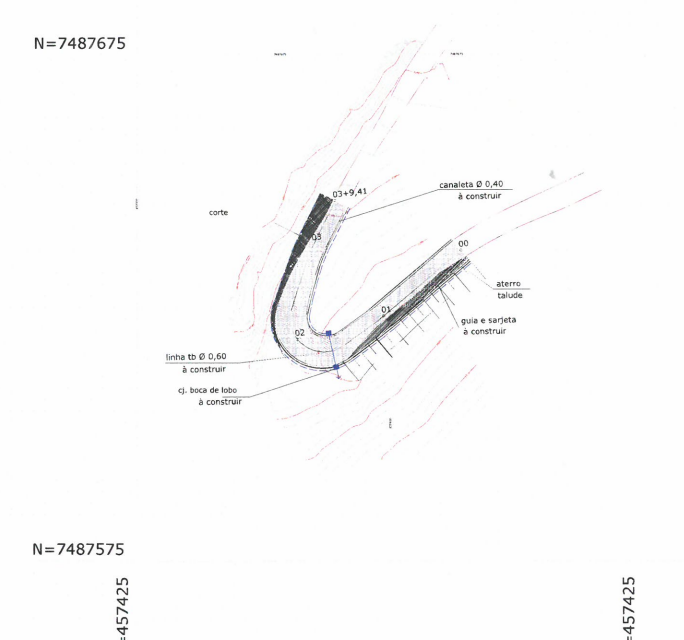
N=7487675

03+9,41

canaleta Ø 0,40
à construir

corte

03

00

aterro
talude

01

guia e sarjeta
à construir

02

linha tb Ø 0,60
à construir

cj. boca de lobo
à construir

N=7487575

=457425

=457425